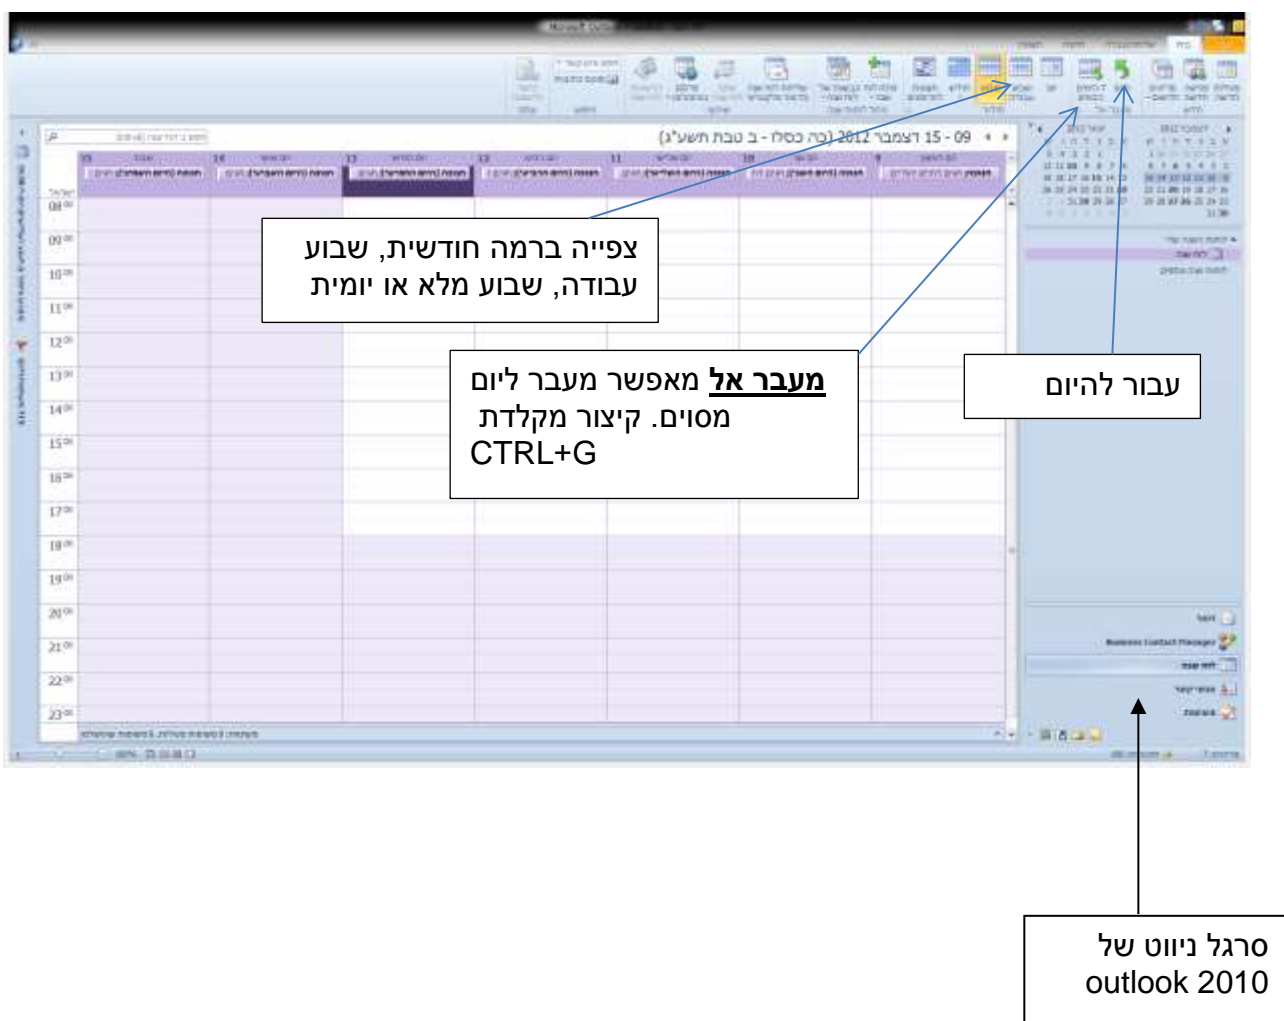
09 - 15 דצמבר 2012 (כה כסלו - ב טבת תשע"ג)

08
09
10
11
12
13
14
15
16
17
18
19
20
21
22
23

צפייה ברמה חודשית, שבוע עבודה, שבוע מלא או יומית

**מעבר אל** מאפשר מעבר ליום מסוים. קיצור מקלדת CTRL+G

עבור להיום

Business Contact Manager

סרגל ניווט של outlook 2010